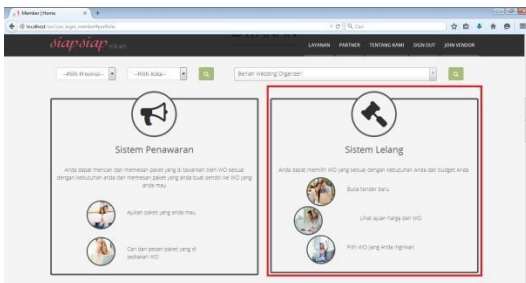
Member | Home

localhost/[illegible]

siapsiap nikah

LAYANAN PARTNER TENTANG KAMI SIGN OUT JOIN VENDOR

--Pilih Provinsi-- --Pilih Kota-- Bersel Wedding Organizer

Sistem Penawaran

Anda dapat mencari dan memesan paket yang di tawarkan oleh WO sesuai dengan kebutuhan Anda dan memesan paket yang anda buat sendiri ke WO yang anda mau

Ajukan paket yang anda mau

Cari dan pesan paket yang di sediakan WO

Sistem Lelang

Anda dapat memilih WO yang sesuai dengan kebutuhan Anda dan budget Anda

Buka tender baru

Lihat ajuan harga dari WO

Pilih WO yang Anda inginkan